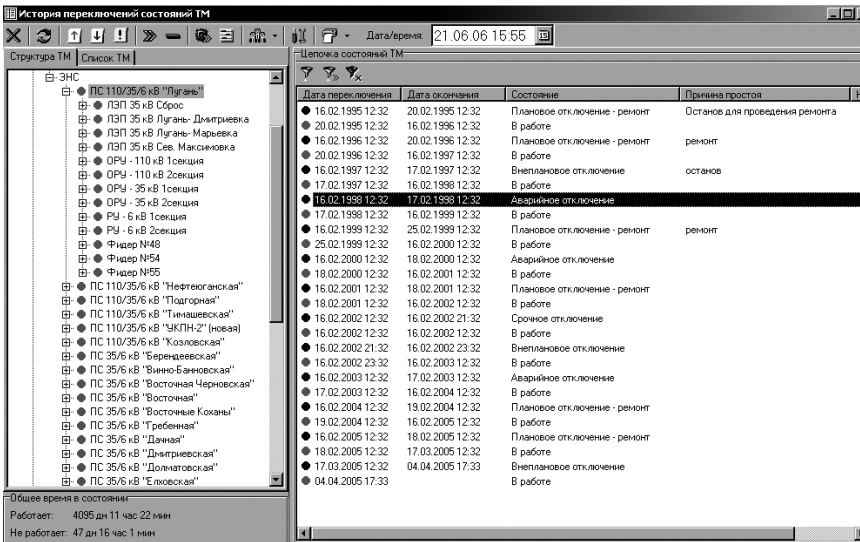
История переключений состояний ТМ

Дата/время: 21.06.06 15:55

Структура ТМ | Список ТМ

ЭНС
ПС 110/35/6 кВ "Лугань"
ЛЭП 35 кВ Сброс
ЛЭП 35 кВ Лугань- Дмитриевка
ЛЭП 35 кВ Лугань- Марьевка
ЛЭП 35 кВ Сев. Максимовка
ОРУ - 110 кВ 1секция
ОРУ - 110 кВ 2секция
ОРУ - 35 кВ 1секция
ОРУ - 35 кВ 2секция
РУ - 6 кВ 1секция
РУ - 6 кВ 2секция
Фидер №48
Фидер №54
Фидер №55
ПС 110/35/6 кВ "Нефтеюганская"
ПС 110/35/6 кВ "Подгорная"
ПС 110/35/6 кВ "Тимашевская"
ПС 110/35/6 кВ "УКПН-2" (новая)
ПС 110/35/6 кВ "Козловская"
ПС 35/6 кВ "Берендеевская"
ПС 35/6 кВ "Винно-Банновская"
ПС 35/6 кВ "Восточная Черновская"
ПС 35/6 кВ "Восточная"
ПС 35/6 кВ "Восточные Коханы"
ПС 35/6 кВ "Гребенная"
ПС 35/6 кВ "Дачная"
ПС 35/6 кВ "Дмитриевская"
ПС 35/6 кВ "Долматовская"
ПС 35/6 кВ "Елховская"

Общее время в состоянии
Работает: 4095 дн 11 час 22 мин
Не работает: 47 дн 16 час 1 мин

Цепочка состояний ТМ

| Дата переключения | Дата окончания | Состояние | Причина простоя |
|---|---|---|---|
| 16.02.1995 12:32 | 20.02.1995 12:32 | Плановое отключение - ремонт | Останов для проведения ремонта |
| 20.02.1995 12:32 | 16.02.1996 12:32 | В работе | |
| 16.02.1996 12:32 | 20.02.1996 12:32 | Плановое отключение - ремонт | ремонт |
| 20.02.1996 12:32 | 16.02.1997 12:32 | В работе | |
| 16.02.1997 12:32 | 17.02.1997 12:32 | Внеплановое отключение | останов |
| 17.02.1997 12:32 | 16.02.1998 12:32 | В работе | |
| 16.02.1998 12:32 | 17.02.1998 12:32 | Аварийное отключение | |
| 17.02.1998 12:32 | 16.02.1999 12:32 | В работе | |
| 16.02.1999 12:32 | 25.02.1999 12:32 | Плановое отключение - ремонт | ремонт |
| 25.02.1999 12:32 | 16.02.2000 12:32 | В работе | |
| 16.02.2000 12:32 | 18.02.2000 12:32 | Аварийное отключение | |
| 18.02.2000 12:32 | 16.02.2001 12:32 | В работе | |
| 16.02.2001 12:32 | 18.02.2001 12:32 | Плановое отключение - ремонт | |
| 18.02.2001 12:32 | 16.02.2002 12:32 | В работе | |
| 16.02.2002 12:32 | 16.02.2002 21:32 | Срочное отключение | |
| 16.02.2002 12:32 | 16.02.2002 12:32 | В работе | |
| 16.02.2002 21:32 | 16.02.2002 23:32 | Внеплановое отключение | |
| 16.02.2002 23:32 | 16.02.2003 12:32 | В работе | |
| 16.02.2003 12:32 | 17.02.2003 12:32 | Аварийное отключение | |
| 17.02.2003 12:32 | 16.02.2004 12:32 | В работе | |
| 16.02.2004 12:32 | 19.02.2004 12:32 | Плановое отключение - ремонт | |
| 19.02.2004 12:32 | 16.02.2005 12:32 | В работе | |
| 16.02.2005 12:32 | 18.02.2005 12:32 | Плановое отключение - ремонт | |
| 18.02.2005 12:32 | 17.03.2005 12:32 | В работе | |
| 17.03.2005 12:32 | 04.04.2005 17:33 | Внеплановое отключение | |
| 04.04.2005 17:33 | | В работе | |